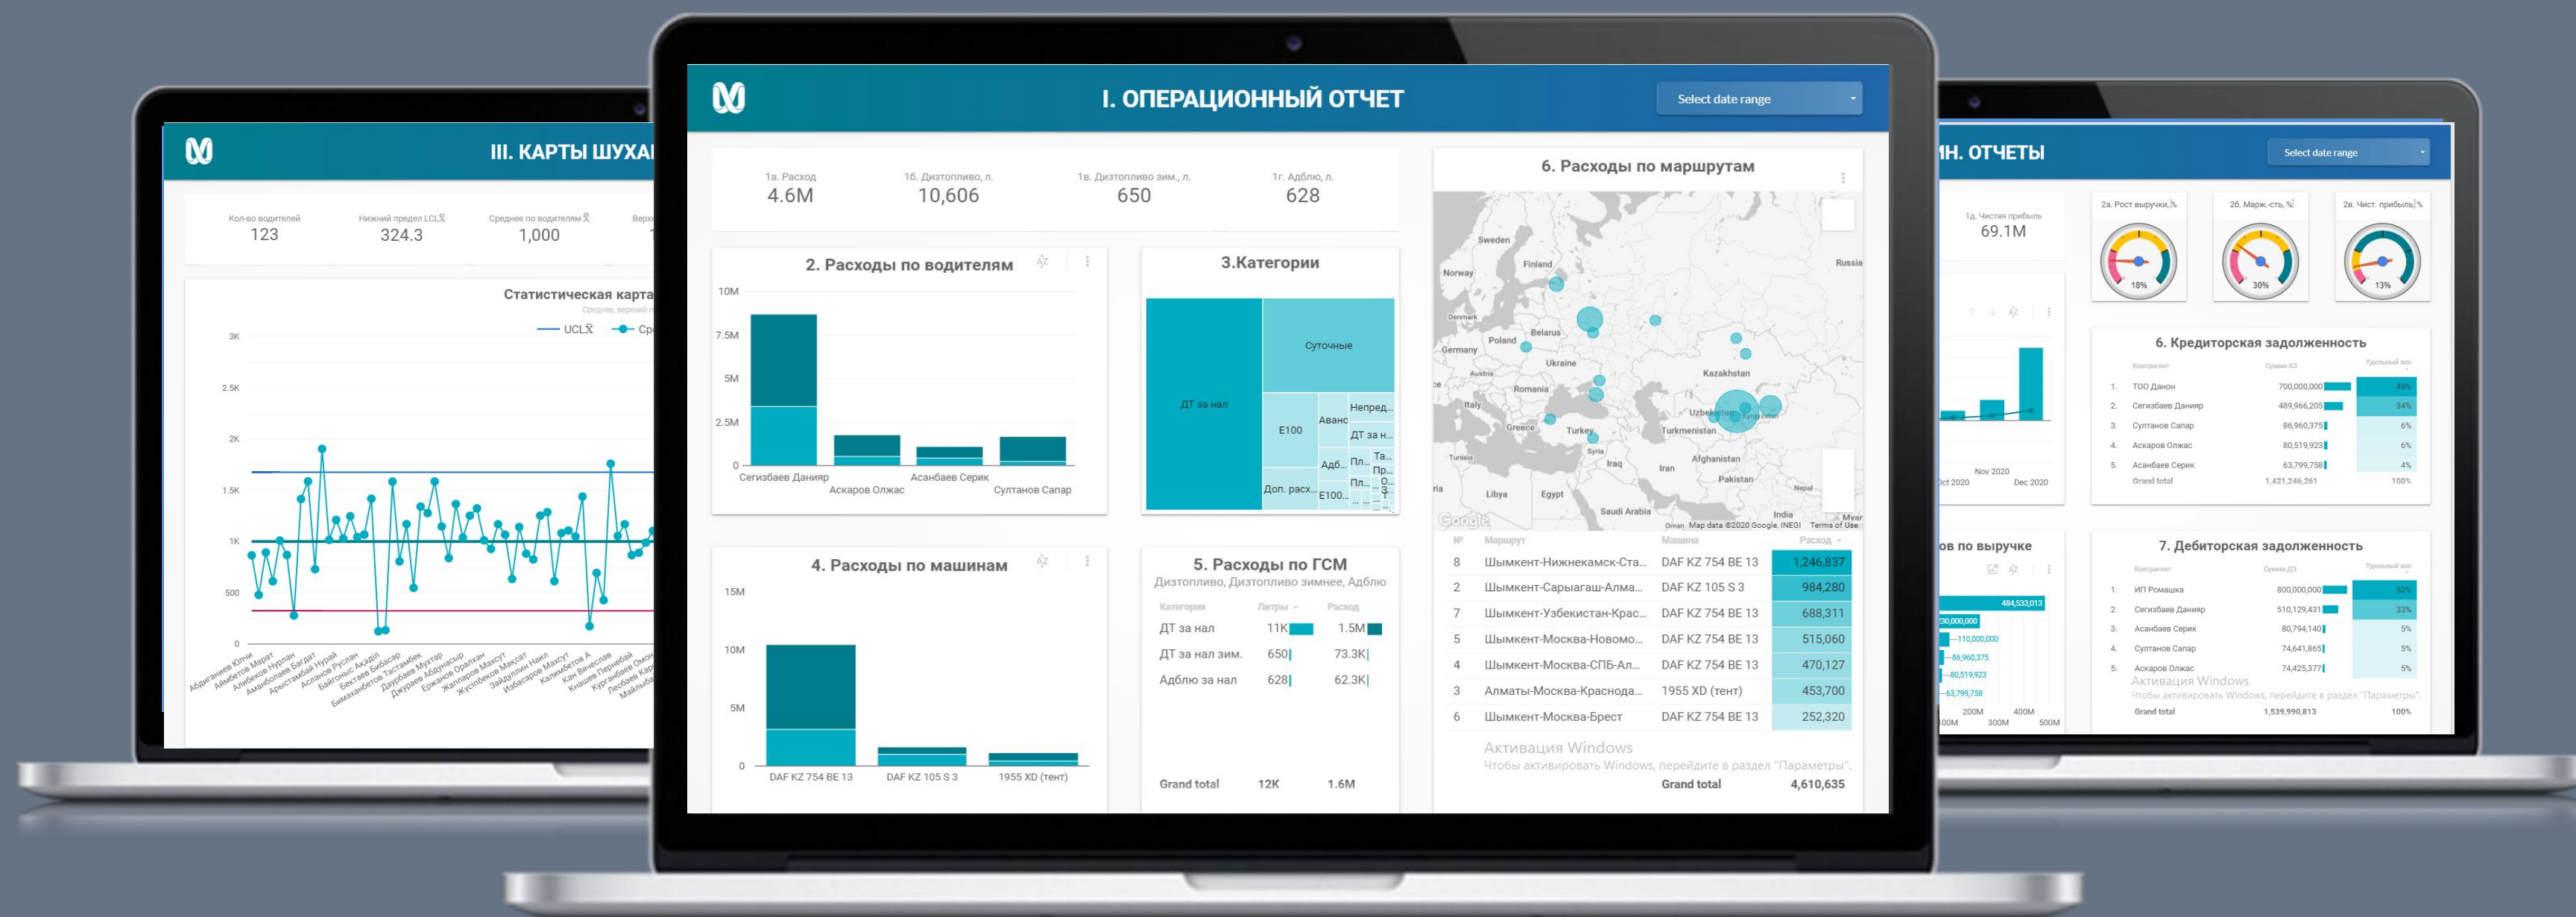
III. КАРТЫ ШУХА

Кол-во водителей
123

Нижний предел LCL$\bar{X}$
324.3

Среднее по водителям $\bar{X}$
1,000

Статистическая карта

UCL$\bar{X}$ Ср

3K
2.5K
2K
1.5K
1K
500
0

I. ОПЕРАЦИОННЫЙ ОТЧЕТ

Select date range

1а. Расход
4.6M

1б. Дизтопливо, л.
10,606

1в. Дизтопливо зим., л.
650

1г. Адблю, л.
628

2. Расходы по водителям

10M
7.5M
5M
2.5M
0

Сегизбаев Данияр
Аскаров Олжас
Асанбаев Серик
Султанов Сапар

3.Категории

ДТ за нал
Суточные
E100
Аванс
Непред...
ДТ за н...
Адб...
Доп. расх...
E100...

4. Расходы по машинам

15M
10M
5M
0

DAF KZ 754 BE 13
DAF KZ 105 S 3
1955 XD (тент)

5. Расходы по ГСМ
Дизтопливо, Дизтопливо зимнее, Адблю

| Категория | Литры | Расход |
|---|---|---|
| ДТ за нал | 11K | 1.5M |
| ДТ за нал зим. | 650 | 73.3K |
| Адблю за нал | 628 | 62.3K |
| Grand total | 12K | 1.6M |

6. Расходы по маршрутам

Sweden
Finland
Norway
Russia
Denmark
Belarus
Poland
Germany
Ukraine
Kazakhstan
Romania
Italy
Uzbekistan
Greece
Turkey
Turkmenistan
Syria
Iraq
Iran
Afghanistan
Pakistan
Tunisia
Libya
Egypt
Saudi Arabia
Nepal
India
Oman
Google
Map data ©2020 Google, INEGI Terms of Use

| № | Маршрут | Машина | Расход |
|---|---|---|---|
| 8 | Шымкент-Нижнекамск-Ста... | DAF KZ 754 BE 13 | 1,246,837 |
| 2 | Шымкент-Сарыагаш-Алма... | DAF KZ 105 S 3 | 984,280 |
| 7 | Шымкент-Узбекистан-Крас... | DAF KZ 754 BE 13 | 688,311 |
| 5 | Шымкент-Москва-Новомо... | DAF KZ 754 BE 13 | 515,060 |
| 4 | Шымкент-Москва-СПБ-Ал... | DAF KZ 754 BE 13 | 470,127 |
| 3 | Алматы-Москва-Краснода... | 1955 XD (тент) | 453,700 |
| 6 | Шымкент-Москва-Брест | DAF KZ 754 BE 13 | 252,320 |
| | Grand total | | 4,610,635 |

Активация Windows
Чтобы активировать Windows, перейдите в раздел "Параметры".

Н. ОТЧЕТЫ

Select date range

1д. Чистая прибыль
69.1M

2а. Рост выручки, %
18%

2б. Марж.-сть, %
30%

2в. Чист. прибыль, %
13%

ct 2020
Nov 2020
Dec 2020

6. Кредиторская задолженность

| | Контрагент | Сумма КЗ | Удельный вес |
|---|---|---|---|
| 1. | ТОО Данон | 700,000,000 | 49% |
| 2. | Сегизбаев Данияр | 489,966,205 | 34% |
| 3. | Султанов Сапар | 86,960,375 | 6% |
| 4. | Аскаров Олжас | 80,519,923 | 6% |
| 5. | Асанбаев Серик | 63,799,758 | 4% |
| | Grand total | 1,421,246,261 | 100% |

ов по выручке

484,533,013
30,000,000
110,000,000
86,960,375
80,519,923
63,799,758
00M 200M 300M 400M 500M

7. Дебиторская задолженность

| | Контрагент | Сумма ДЗ | Удельный вес |
|---|---|---|---|
| 1. | ИП Ромашка | 800,000,000 | 52% |
| 2. | Сегизбаев Данияр | 510,129,431 | 33% |
| 3. | Асанбаев Серик | 80,794,140 | 5% |
| 4. | Султанов Сапар | 74,641,865 | 5% |
| 5. | Аскаров Олжас | 74,425,377 | 5% |
| | Grand total | 1,539,990,813 | 100% |

Активация Windows
Чтобы активировать Windows, перейдите в раздел "Параметры".